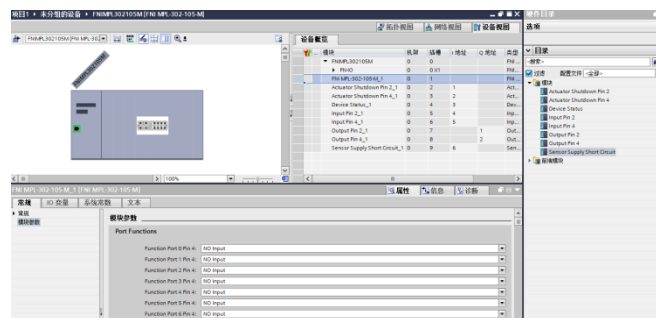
项目1 ▸ 未分组的设备 ▸ FNIMPL302105M [FNI MPL-302-105-M]

拓扑视图 网络视图 设备视图

FNIMPL302105M [FNI MPL-30

100%

设备概览

| 模块 | 机架 | 插槽 | I 地址 | Q 地址 | 类型 |
|---|---|---|---|---|---|
| ▼ FNIMPL302105M | 0 | 0 | | | FNI... |
| ▸ PN-IO | 0 | 0 X1 | | | FNI... |
| FNI MPL-302-105-M_1 | 0 | 1 | | | FNI... |
| Actuator Shutdown Pin 2_1 | 0 | 2 | 1 | | Act... |
| Actuator Shutdown Pin 4_1 | 0 | 3 | 2 | | Act... |
| Device Status_1 | 0 | 4 | 3 | | Dev... |
| Input Pin 2_1 | 0 | 5 | 4 | | Inp... |
| Input Pin 4_1 | 0 | 6 | 5 | | Inp... |
| Output Pin 2_1 | 0 | 7 | | 1 | Out... |
| Output Pin 4_1 | 0 | 8 | | 2 | Out... |
| Sensor Supply Short Circuit_1 | 0 | 9 | 6 | | Sen... |

FNI MPL-302-105-M_1 [FNI MPL-302-105-M]

属性 信息 诊断

常规 IO 变量 系统常数 文本

▸ 常规
模块参数

模块参数

Port Functions

Function Port 0 Pin 4: NO Input
Function Port 1 Pin 4: NO Input
Function Port 2 Pin 4: NO Input
Function Port 3 Pin 4: NO Input
Function Port 4 Pin 4: NO Input
Function Port 5 Pin 4: NO Input
Function Port 6 Pin 4: NO Input

硬件目录

选项

▼ 目录

<搜索>

过滤 配置文件 <全部>

▼ 模块
Actuator Shutdown Pin 2
Actuator Shutdown Pin 4
Device Status
Input Pin 2
Input Pin 4
Output Pin 2
Output Pin 4
Sensor Supply Short Circuit
▸ 前端模块